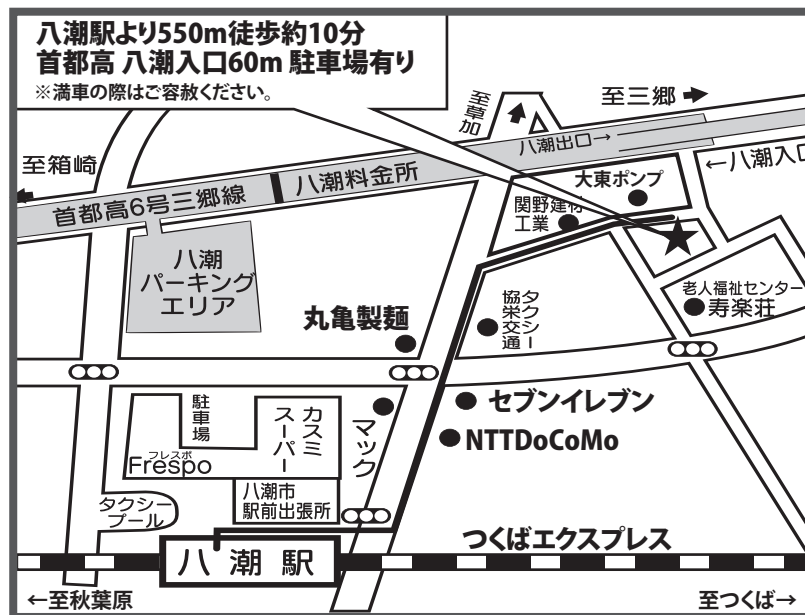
八潮駅より550m徒歩約10分
首都高 八潮入口60m 駐車場有り
※満車の際はご容赦ください。

至草加

至三郷

八潮出口

←八潮入口

至箱崎

首都高6号三郷線

八潮料金所

大東ポンプ

関野建材工業

八潮パーキングエリア

協栄交通

タクシー

老人福祉センター
寿楽荘

丸亀製麺

セブンイレブン

NTTDoCoMo

マック

駐車場

カスミスーパー

フレスポ
Frespo

八潮市駅前出張所

タクシープール

八潮駅

つくばエクスプレス

←至秋葉原

至つくば→